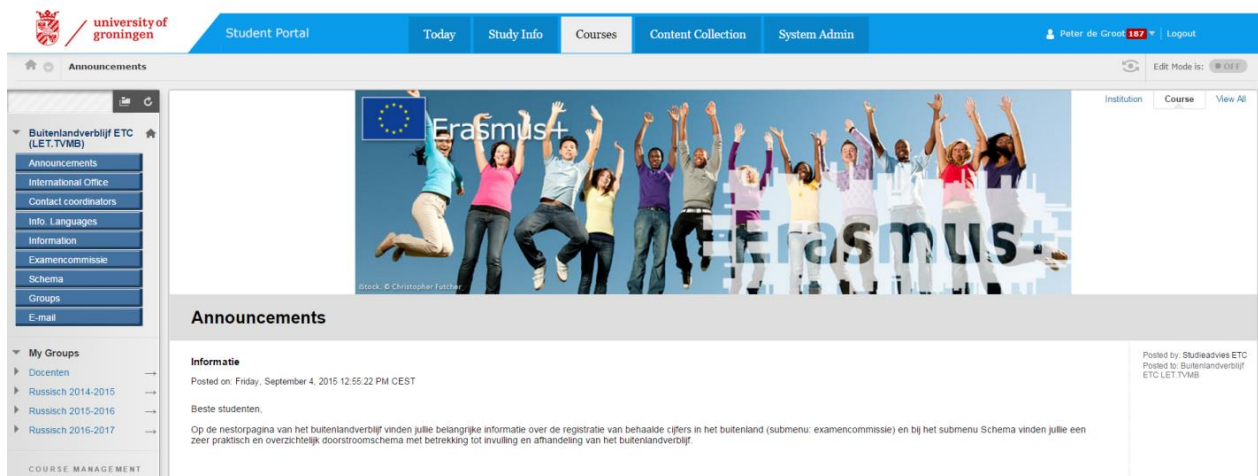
university of groningen

Student Portal

Today | Study Info | Courses | Content Collection | System Admin

Peter de Groot 187 | Logout

Announcements

Edit Mode is: OFF

Buitenlandverblijf ETC (LET.TVMB)

Announcements
International Office
Contact coordinators
Info. Languages
Information
Examencommissie
Schema
Groups
E-mail

My Groups
Docenten
Russisch 2014-2015
Russisch 2015-2016
Russisch 2016-2017

COURSE MANAGEMENT

Erasmus+

Erasmus+

iStock. © Christopher Futcher

Institution | Course | View All

Announcements

Informatie

Posted on: Friday, September 4, 2015 12:55:22 PM CEST

Beste studenten,

Op de nestorpagina van het buitenlandverblijf vinden jullie belangrijke informatie over de registratie van behaalde cijfers in het buitenland (submenu: examencommissie) en bij het submenu Schema vinden jullie een zeer praktisch en overzichtelijk doorstroomschema met betrekking tot invulling en afhandeling van het buitenlandverblijf.

Posted by: Studieadvies ETC
Posted to: Buitenlandverblijf ETC LET.TVMB